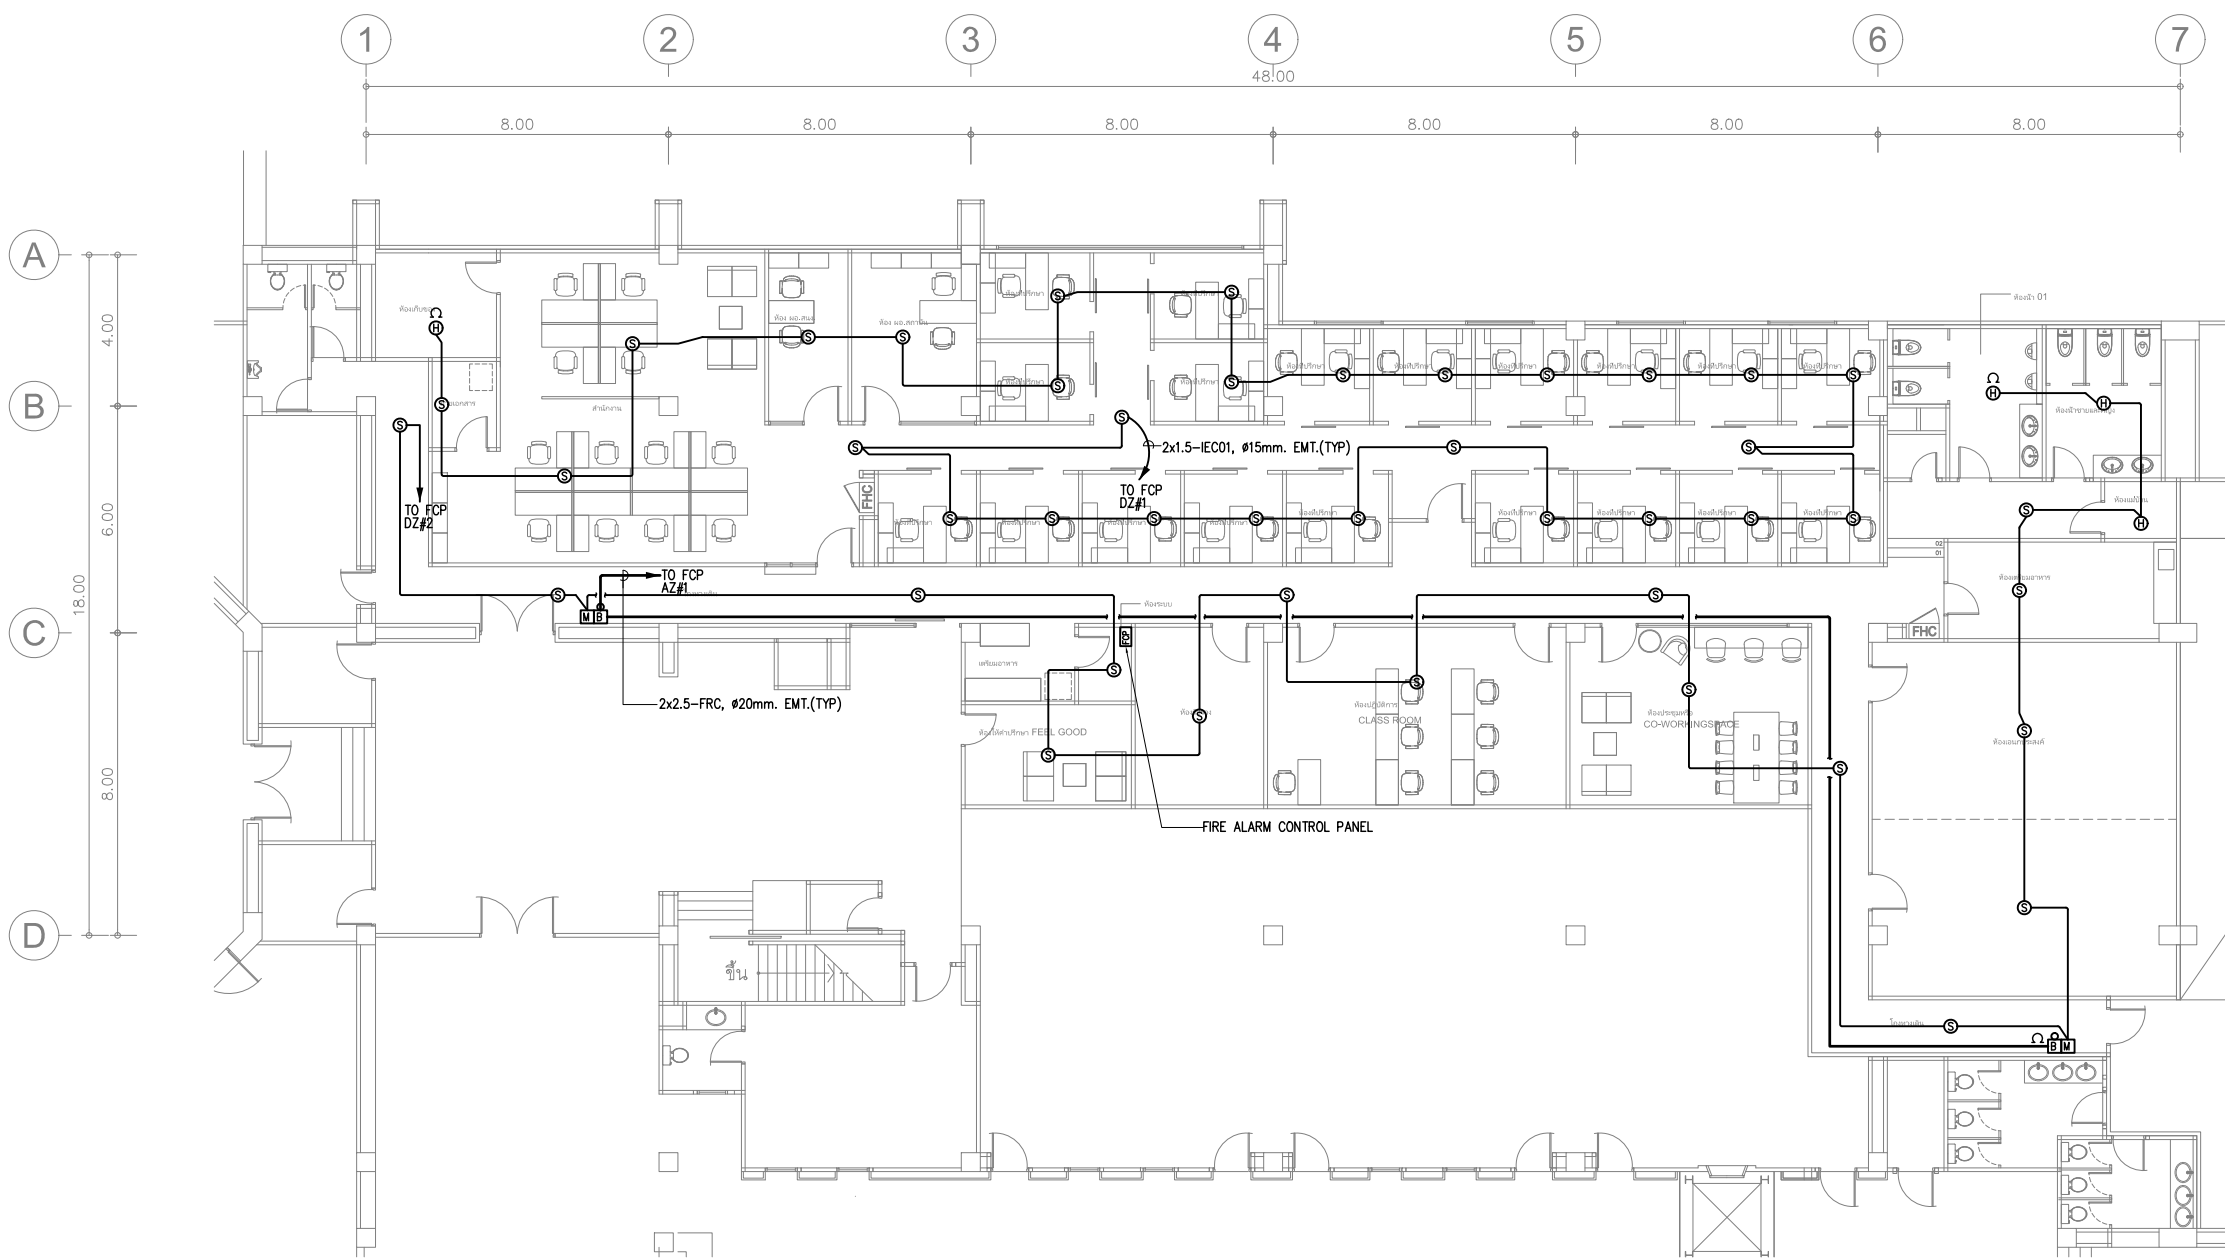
1 2 3 4 5 6 7

48.00

8.00 8.00 8.00 8.00 8.00 8.00

A B C D

4.00
6.00
18.00
8.00

ห้องเก็บของ
เอกสาร
สำนักงาน
ห้อง ผอ.สนง
ห้อง ผอ.สถาบัน
ห้องให้ปรึกษา
ห้องน้ำ 01
ห้องน้ำชายและหญิง
ห้องแม่บ้าน
ห้องเตรียมอาหาร
ห้องเอนกประสงค์
ห้องระบบ
เตรียมอาหาร
ห้องให้คำปรึกษา FEEL GOOD
ห้องปฏิบัติการ
CLASS ROOM
ห้องประชุมย่อย
CO-WORKINGSPACE
โถงทางเดิน
ขึ้น

2x1.5-IEC01, ø15mm. EMT.(TYP)
TO FCP
DZ#1
TO FCP
DZ#2
TO FCP
AZ#1
2x2.5-FRC, ø20mm. EMT.(TYP)
FIRE ALARM CONTROL PANEL
FHC
FHC
FCP
M B
B M
S
H
02
01